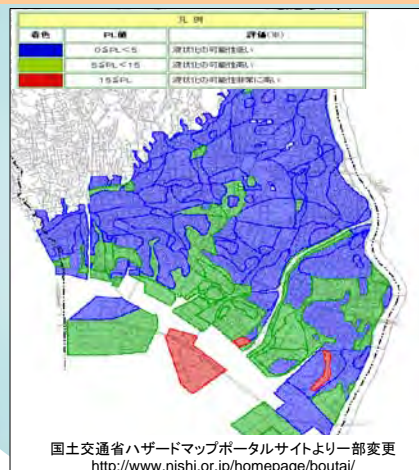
凡 例

| 着色 | PL値 | 評価(※) |
|---|---|---|
| | 0≦PL<5 | 液状化の可能性低い |
| | 5≦PL<15 | 液状化の可能性高い |
| | 15≦PL | 液状化の可能性極常に高い |

国土交通省ハザードマップポータルサイトより一部変更
http://www.nishi.or.jp/homepage/boutai/